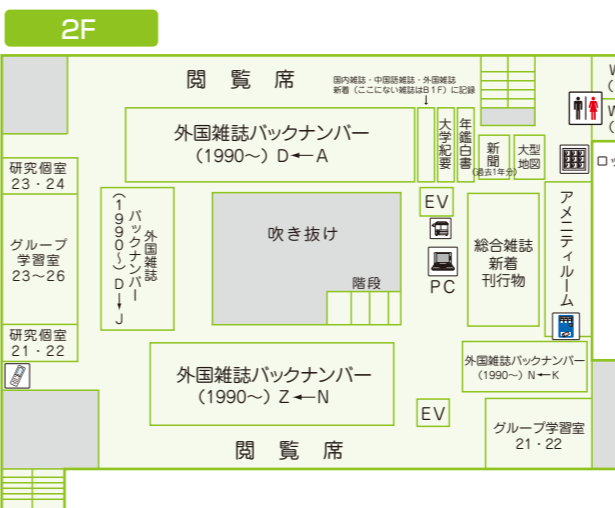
2F

閲覧席

国内雑誌・中国語雑誌・外国雑誌
新着（ここにない雑誌はB1F）に記録

外国雑誌バックナンバー
（1990〜）D←A

大学紀要

年鑑白書

新聞
（過去1年分）

大型地図

W
(

W
(

ロッ

研究個室
23・24

グループ
学習室
23〜26

研究個室
21・22

外国雑誌
バックナンバー
（1990〜）D→J

吹き抜け

階段

EV

PC

総合雑誌
新着
刊行物

アメニティルーム

外国雑誌バックナンバー
（1990〜）N←K

外国雑誌バックナンバー
（1990〜）Z←N

EV

グループ学習室
21・22

閲覧席